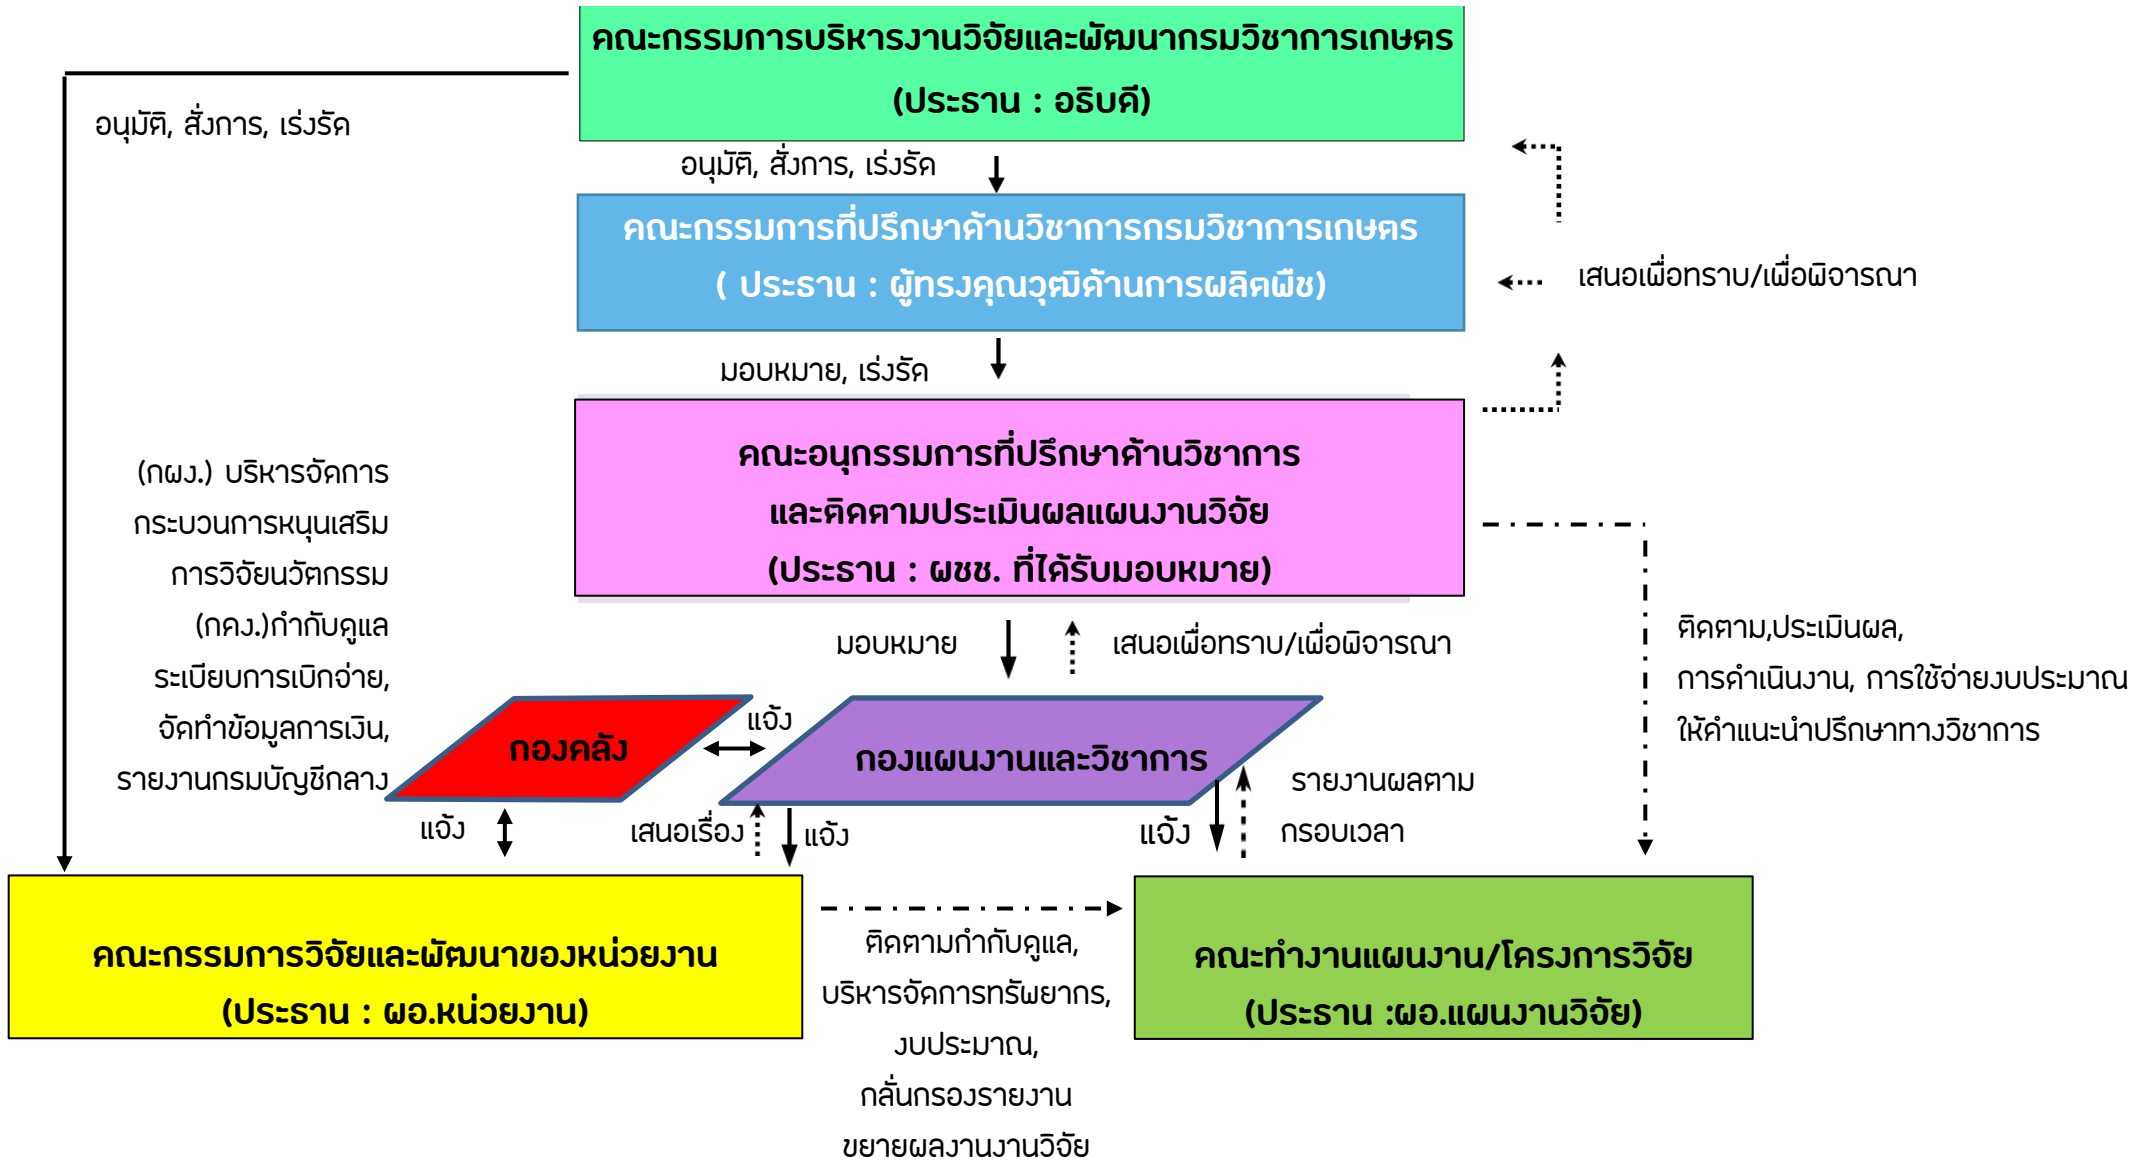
คณะกรรมการบริหารงานวิจัยและพัฒนากรมวิชาการเกษตร
(ประธาน : อธิบดี)

อนุมัติ, สั่งการ, เร่งรัด

อนุมัติ, สั่งการ, เร่งรัด

คณะกรรมการที่ปรึกษาด้านวิชาการกรมวิชาการเกษตร
( ประธาน : ผู้ทรงคุณวุฒิด้านการผลิตพืช)

เสนอเพื่อทราบ/เพื่อพิจารณา

มอบหมาย, เร่งรัด

คณะอนุกรรมการที่ปรึกษาด้านวิชาการ
และติดตามประเมินผลแผนงานวิจัย
(ประธาน : ผชช. ที่ได้รับมอบหมาย)

(กผง.) บริหารจัดการ กระบวนการหนุนเสริม การวิจัยนวัตกรรม (กคง.)กำกับดูแล ระเบียบการเบิกจ่าย, จัดทำข้อมูลการเงิน, รายงานกรมบัญชีกลาง

มอบหมาย

เสนอเพื่อทราบ/เพื่อพิจารณา

ติดตาม,ประเมินผล, การดำเนินงาน, การใช้จ่ายงบประมาณ ให้คำแนะนำปรึกษาทางวิชาการ

กองคลัง

แจ้ง

กองแผนงานและวิชาการ

รายงานผลตาม กรอบเวลา

แจ้ง

เสนอเรื่อง

แจ้ง

แจ้ง

คณะกรรมการวิจัยและพัฒนาของหน่วยงาน
(ประธาน : ผอ.หน่วยงาน)

ติดตามกำกับดูแล, บริหารจัดการทรัพยากร, งบประมาณ, กลั่นกรองรายงาน ขยายผลงานงานวิจัย

คณะทำงานแผนงาน/โครงการวิจัย
(ประธาน :ผอ.แผนงานวิจัย)